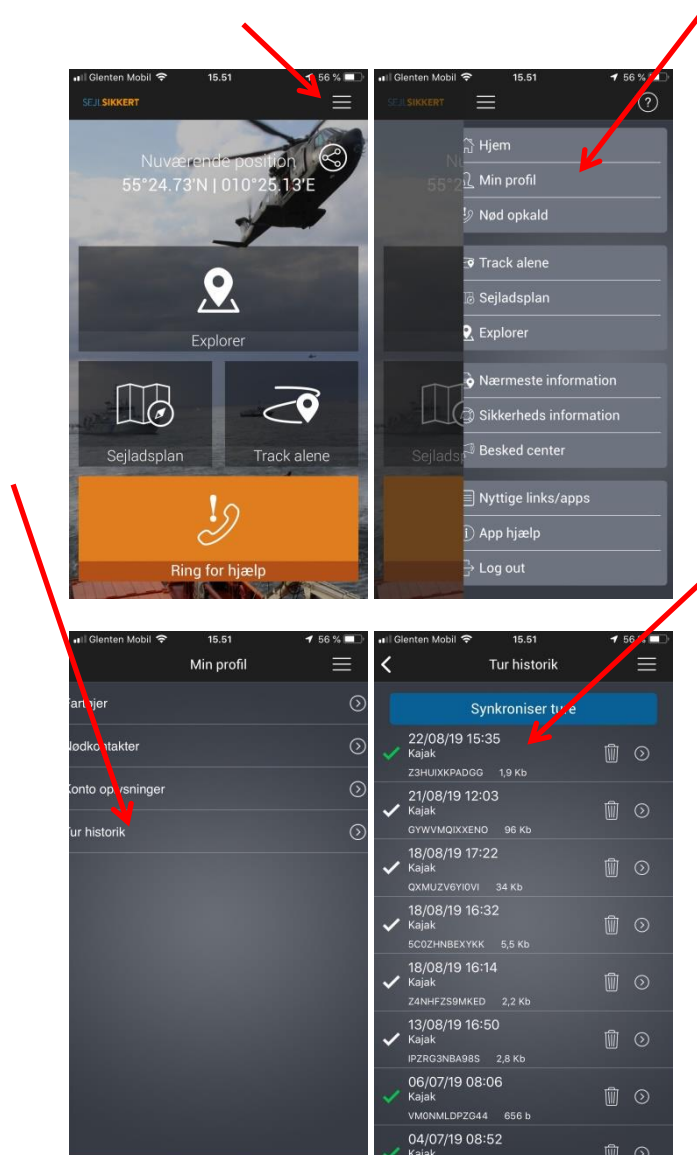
Glenten Mobil 15.51 56 %

SEJL SIKKERT

Nuværende position
55°24.73'N | 010°25.13'E

Explorer

Sejladsplan

Track alene

Ring for hjælp

Glenten Mobil 15.51 56 %

SEJL SIKKERT

Hjem
Min profil
Nød opkald

Track alene
Sejladsplan
Explorer

Nærmeste information
Sikkerheds information
Besked center

Nyttige links/apps
App hjælp
Log out

Glenten Mobil 15.51 56 %

Min profil

Fartøjer
Nødkontakter
Konto oplysninger
Tur historik

Glenten Mobil 15.51 56 %

Tur historik

Synkroniser ture

22/08/19 15:35
Kajak
Z3HUIXKPADGG 1,9 Kb

21/08/19 12:03
Kajak
GYWVMQIXXENO 96 Kb

18/08/19 17:22
Kajak
QXMUZV6YI0VI 34 Kb

18/08/19 16:32
Kajak
5C0ZHNBEXYKK 5,5 Kb

18/08/19 16:14
Kajak
Z4NHFZS9MKED 2,2 Kb

13/08/19 16:50
Kajak
IPZRG3NBA98S 2,8 Kb

06/07/19 08:06
Kajak
VM0NMLDPZG44 656 b

04/07/19 08:52
Kajak